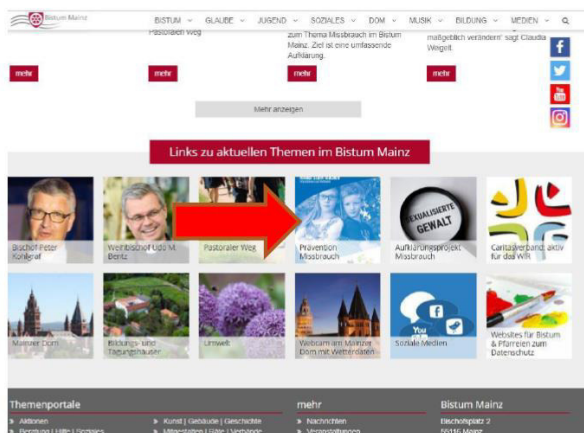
Bistum Mainz

BISTUM ∨ GLAUBE ∨ JUGEND ∨ SOZIALES ∨ DOM ∨ MUSIK ∨ BILDUNG ∨ MEDIEN ∨

Pastoraler Weg

zum Thema Missbrauch im Bistum Mainz. Ziel ist eine umfassende Aufklärung.

maßgeblich verändert" sagt Claudia Wegelt.

mehr

mehr

mehr

mehr

Mehr anzeigen

Links zu aktuellen Themen im Bistum Mainz

Bischof Peter Kohlgraf

Weihbischof Udo M. Bentz

Pastoraler Weg

Prävention Missbrauch

SEXUALISIERTE GEWALT

Aufklärungsprojekt Missbrauch

Caritasverband: aktiv für das Wir

Mainzer Dom

Bildungs- und Tagungshäuser

Umwelt

Webcam am Mainzer Dom mit Wetterdaten

Soziale Medien

Websites für Bistum & Pfarreien zum Datenschutz

Themenportale

Aktionen

Beratung | Hilfe | Soziales

Kunst | Gebäude | Geschichte

Mitgliedschaft | Räte | Verbände

mehr

Nachrichten

Veranstaltungen

Bistum Mainz

Bischofsplatz 2

55116 Mainz